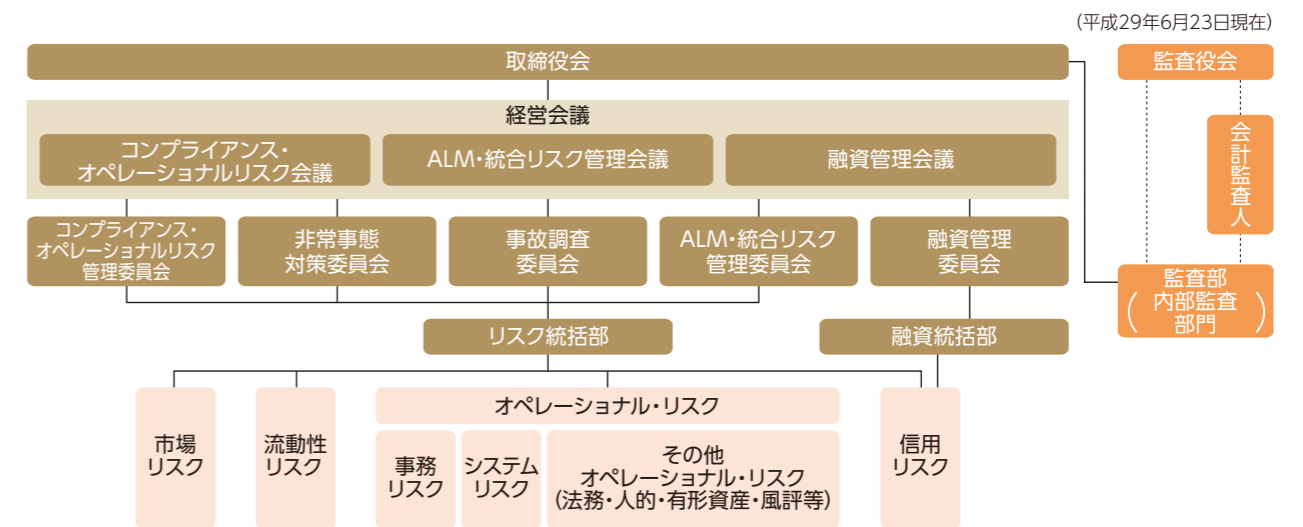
(平成29年6月23日現在)

取締役会

監査役会

経営会議

コンプライアンス・オペレーショナルリスク会議

ALM・統合リスク管理会議

融資管理会議

会計監査人

コンプライアンス・オペレーショナルリスク管理委員会

非常事態対策委員会

事故調査委員会

ALM・統合リスク管理委員会

融資管理委員会

監査部 (内部監査部門)

リスク統括部

融資統括部

市場リスク

流動性リスク

オペレーショナル・リスク

事務リスク

システムリスク

その他オペレーショナル・リスク (法務・人的・有形資産・風評等)

信用リスク